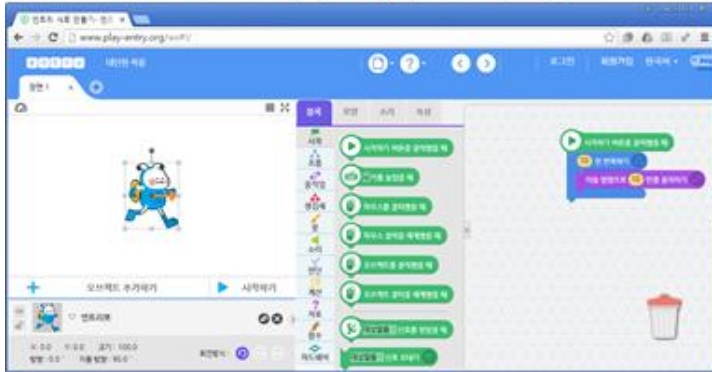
www.play-entry.org/ws#!/

나만의 작품

로그인 회원가입 한국어

장면 1

오브젝트 추가하기 시작하기

엔트리봇

블록 모양 소리 속성

시작

흐름

움직임

생김새

붓

소리

판단

계산

자료

함수

하드웨어

시작하기 버튼을 클릭했을 때

키를 눌렀을 때

마우스를 클릭했을 때

마우스 클릭을 해제했을 때

오브젝트를 클릭했을 때

오브젝트 클릭을 해제했을 때

신호를 받았을 때

신호 보내기

시작하기 버튼을 클릭했을 때

10 번 반복하기

이동 방향으로 10 만큼 움직이기

회전방식